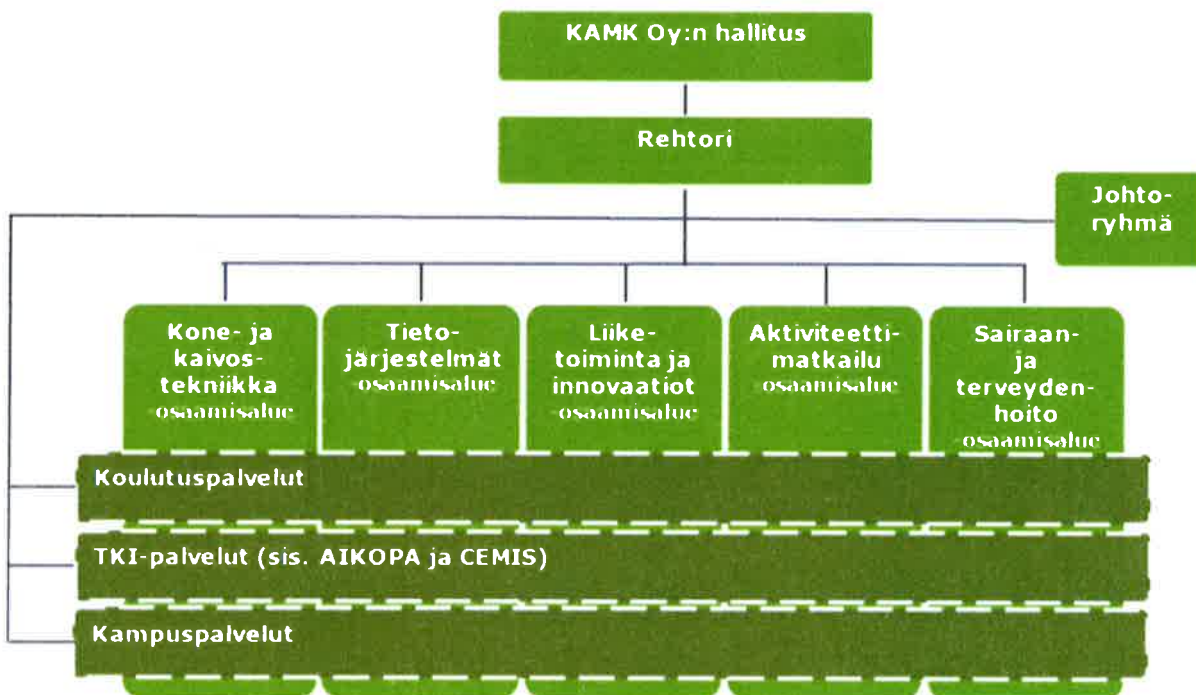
KAMK Oy:n hallitus

Rehtori

Johtoryhmä

Kone- ja kaivostekniikka osaamisalue

Tietojärjestelmät osaamisalue

Liiketoiminta ja innovaatiot osaamisalue

Aktiviteettimatkailu osaamisalue

Sairaan- ja terveydenhoito osaamisalue

Koulutuspalvelut

TKI-palvelut (sis. AIKOPA ja CEMIS)

Kampuspalvelut